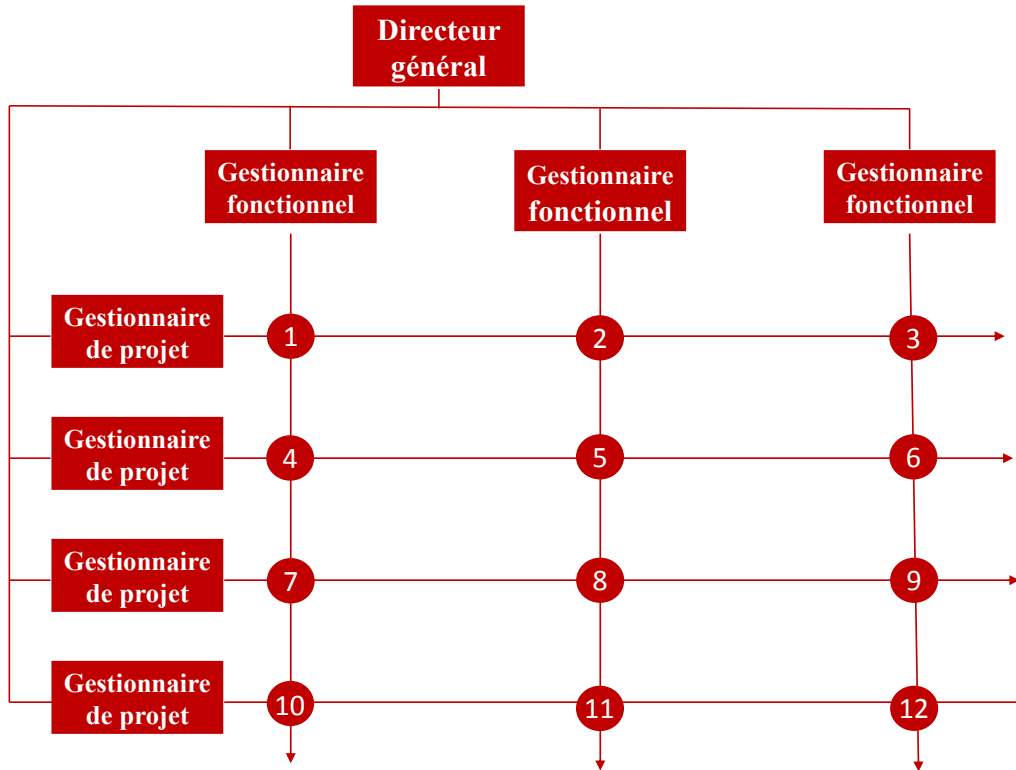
Directeur général

Gestionnaire fonctionnel

Gestionnaire fonctionnel

Gestionnaire fonctionnel

Gestionnaire de projet

1

2

3

Gestionnaire de projet

4

5

6

Gestionnaire de projet

7

8

9

Gestionnaire de projet

10

11

12